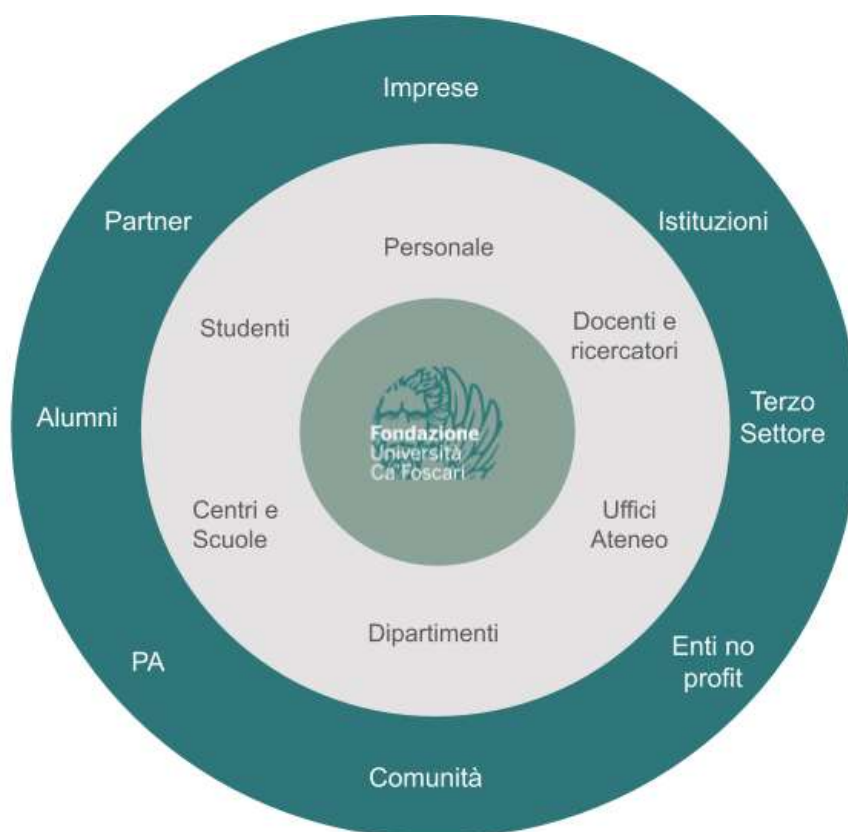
Imprese

Partner

Istituzioni

Personale

Studenti

Docenti e ricercatori

Alumni

Terzo Settore

Fondazione
Università
Ca' Foscari

Centri e Scuole

Uffici Ateneo

Dipartimenti

PA

Enti no profit

Comunità